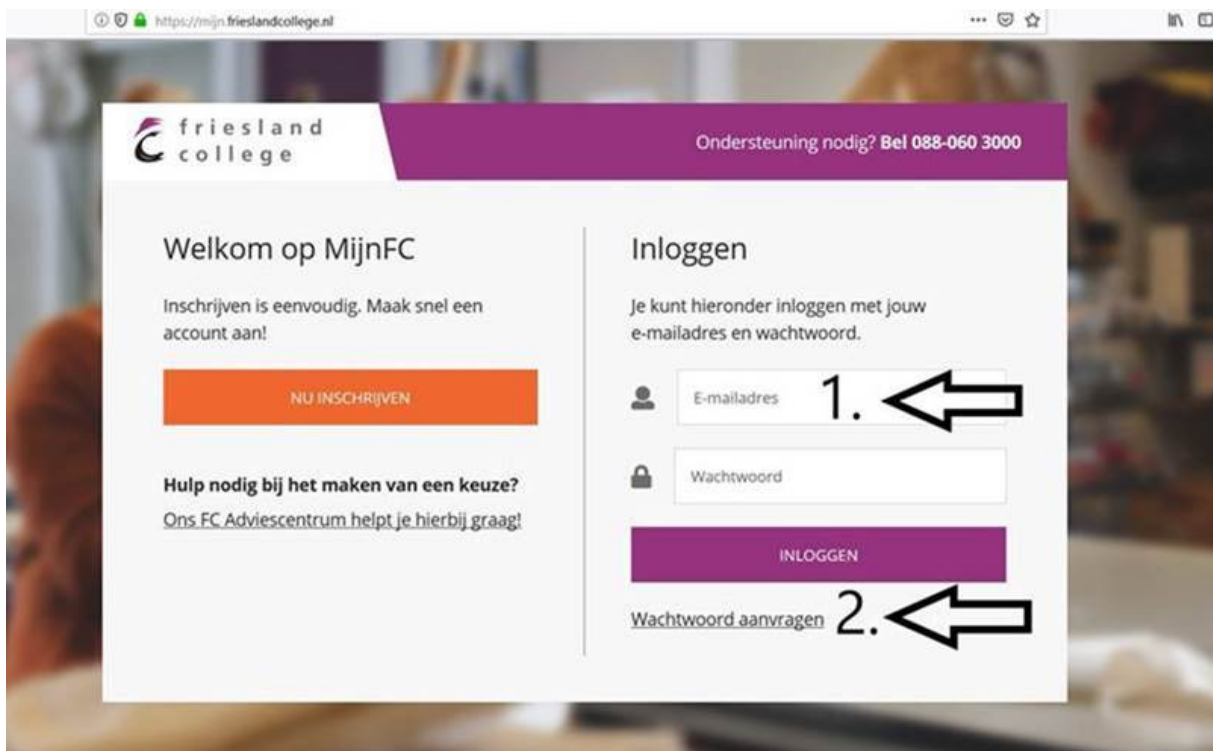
https://mijn.frieslandcollege.nl

friesland college

Ondersteuning nodig? **Bel 088-060 3000**

Welkom op MijnFC

Inschrijven is eenvoudig. Maak snel een account aan!

NU INSCHRIJVEN

**Hulp nodig bij het maken van een keuze?**

Ons FC Adviescentrum helpt je hierbij graag!

Inloggen

Je kunt hieronder inloggen met jouw e-mailadres en wachtwoord.

E-mailadres

1.

Wachtwoord

INLOGGEN

Wachtwoord aanvragen

2.